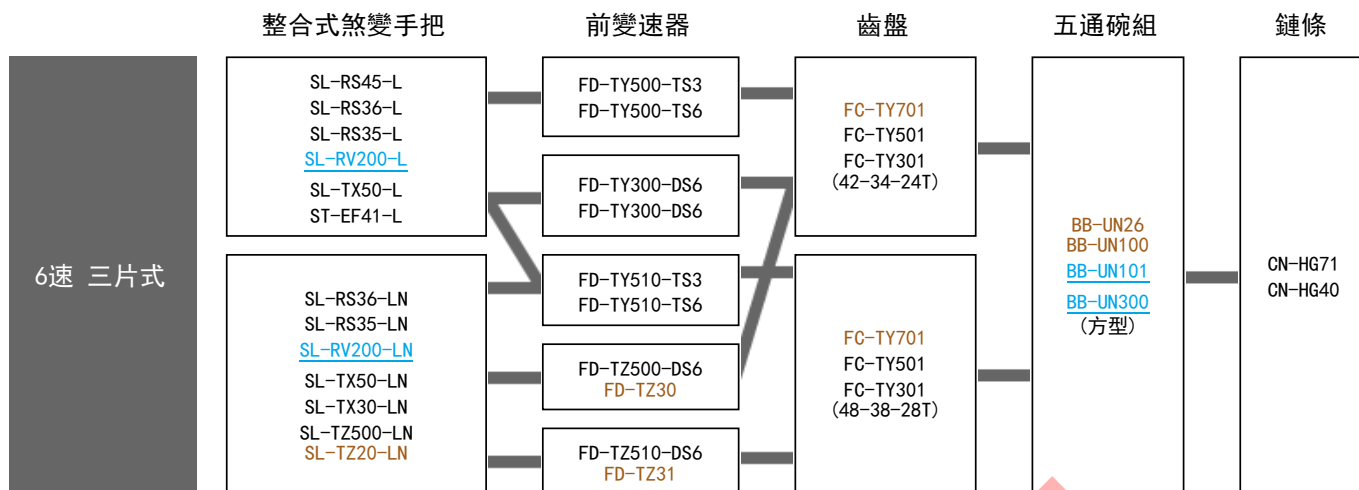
整合式煞變手把

前變速器

齒盤

五通碗組

鏈條

6速 三片式

SL-RS45-L
SL-RS36-L
SL-RS35-L
SL-RV200-L
SL-TX50-L
ST-EF41-L

SL-RS36-LN
SL-RS35-LN
SL-RV200-LN
SL-TX50-LN
SL-TX30-LN
SL-TZ500-LN
SL-TZ20-LN

FD-TY500-TS3
FD-TY500-TS6

FD-TY300-DS6
FD-TY300-DS6

FD-TY510-TS3
FD-TY510-TS6

FD-TZ500-DS6
FD-TZ30

FD-TZ510-DS6
FD-TZ31

FC-TY701
FC-TY501
FC-TY301
(42-34-24T)

FC-TY701
FC-TY501
FC-TY301
(48-38-28T)

BB-UN26
BB-UN100
BB-UN101
BB-UN300
(方型)

CN-HG71
CN-HG40